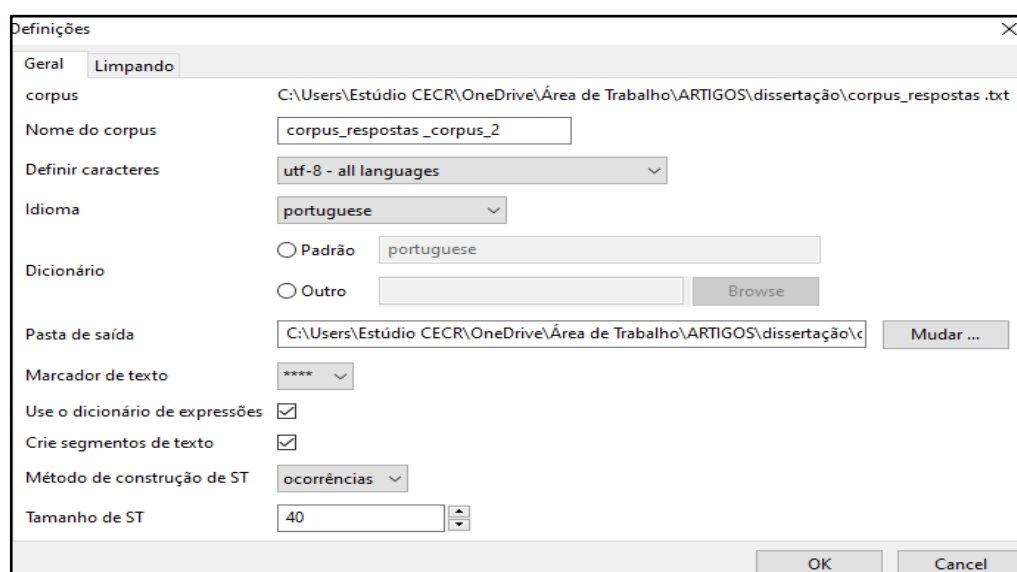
Definições

Geral | Limpando

corpus C:\Users\Estúdio CECR\OneDrive\Área de Trabalho\ARTIGOS\dissertação\corpus_respostas .txt

Nome do corpus corpus_respostas _corpus_2

Definir caracteres utf-8 - all languages

Idioma portuguese

Dicionário
Padrão portuguese
Outro
Browse

Pasta de saída C:\Users\Estúdio CECR\OneDrive\Área de Trabalho\ARTIGOS\dissertação\c
Mudar ...

Marcador de texto ****

Use o dicionário de expressões

Crie segmentos de texto

Método de construção de ST ocorrências

Tamanho de ST 40

OK Cancel